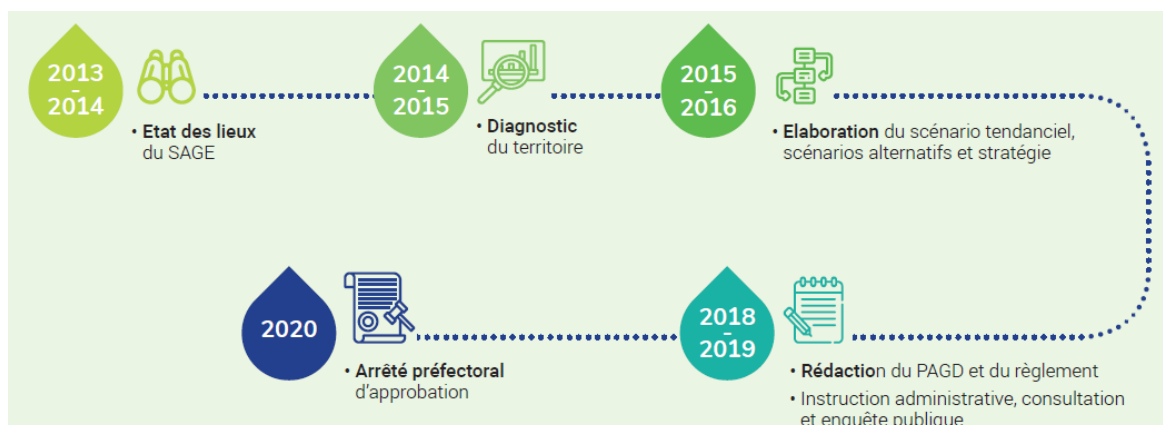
2013
-
2014

• Etat des lieux
du SAGE

2014
-
2015

• Diagnostic
du territoire

2015
-
2016

• Elaboration du scénario tendanciel, scénarios alternatifs et stratégie

2020

• Arrêté préfectoral
d'approbation

2018
-
2019

• Rédaction du PAGD et du règlement

• Instruction administrative, consultation et enquête publique